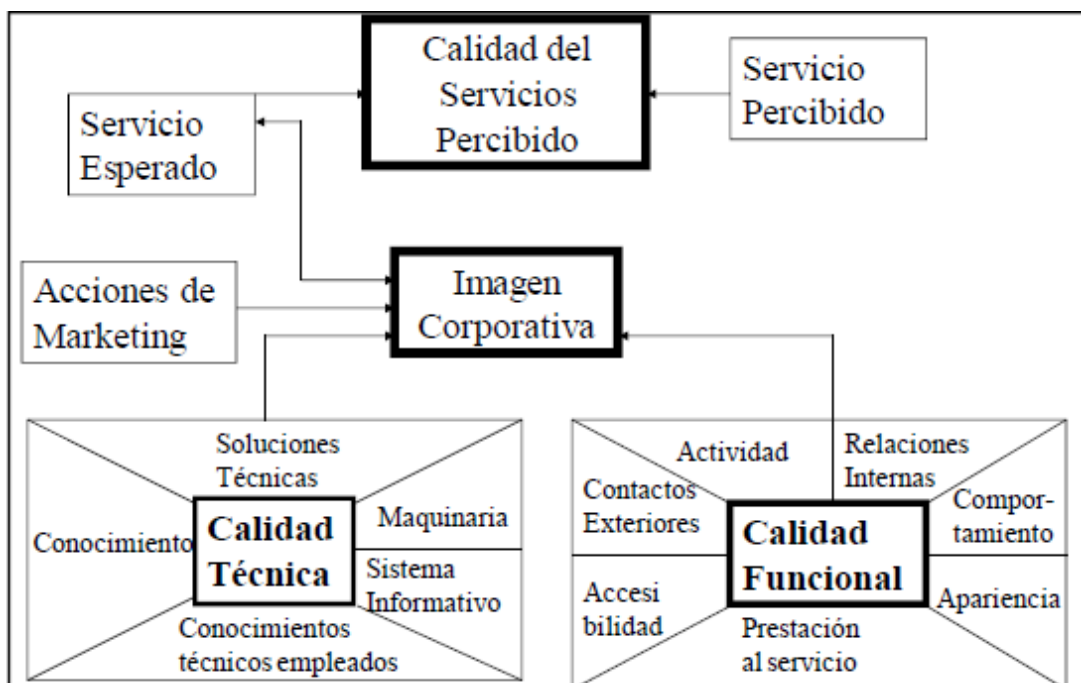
Calidad del Servicios Percibido

Servicio Percibido

Servicio Esperado

Acciones de Marketing

Imagen Corporativa

Soluciones Técnicas

Conocimiento

Calidad Técnica

Maquinaria

Sistema Informativo

Conocimientos técnicos empleados

Actividad

Relaciones Internas

Contactos Exteriores

Calidad Funcional

Comportamiento

Accesi bilidad

Apariencia

Prestación al servicio